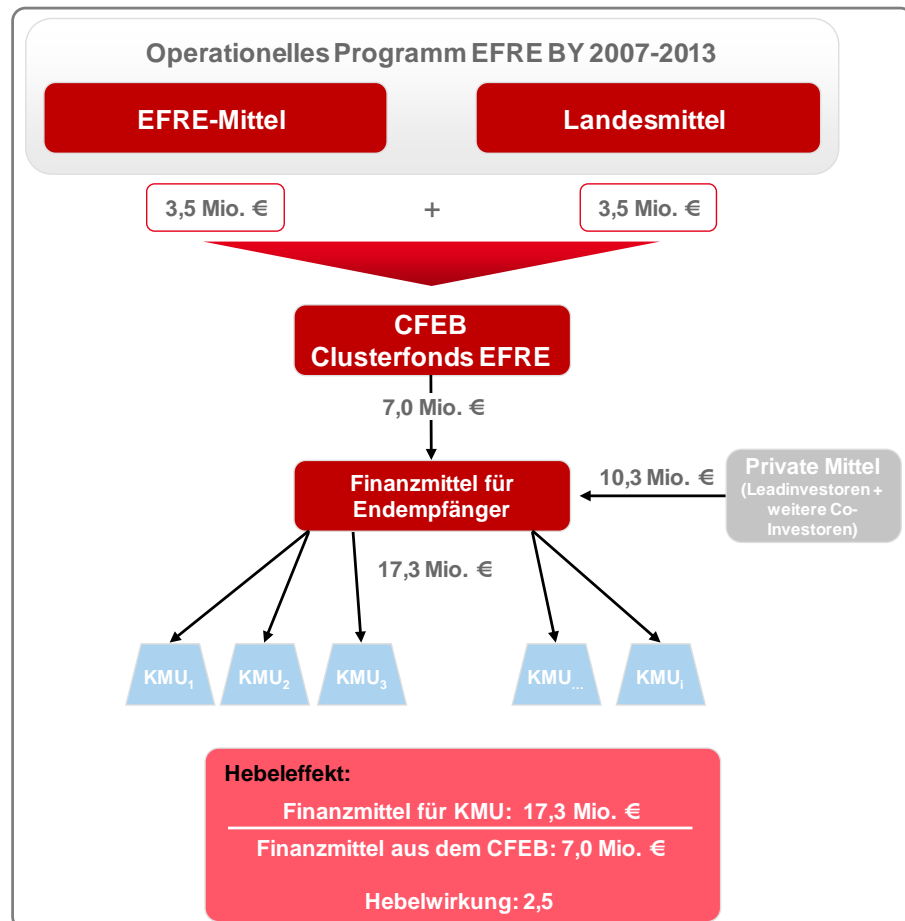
Operationelles Programm EFRE BY 2007-2013

EFRE-Mittel

Landesmittel

3,5 Mio. €

+

3,5 Mio. €

CFEB
Clusterfonds EFRE

7,0 Mio. €

Finanzmittel für Endempfänger

10,3 Mio. €

Private Mittel
(Leadinvestoren + weitere Co-Investoren)

17,3 Mio. €

$KMU_1$ $KMU_2$ $KMU_3$ $KMU_{...}$ $KMU_i$

Hebeleffekt:

$\frac{\text{Finanzmittel für KMU: 17,3 Mio. €}}{\text{Finanzmittel aus dem CFEB: 7,0 Mio. €}}$

Hebelwirkung: 2,5